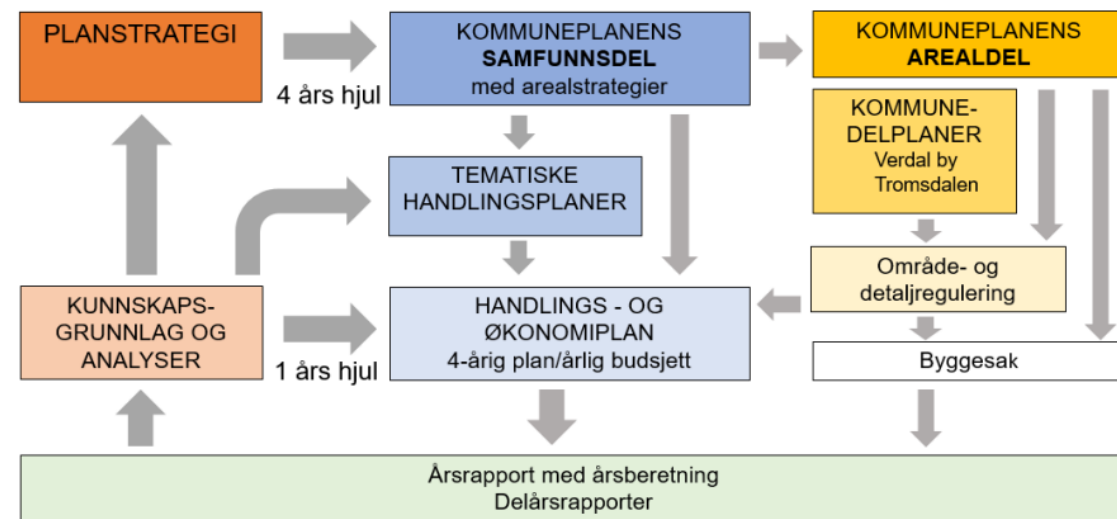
PLANSTRATEGI

4 års hjul

KOMMUNEPLANENS
SAMFUNNSDEL
med arealstrategier

KOMMUNEPLANENS
AREALDEL

KOMMUNE-
DELPLANER
Verdal by
Tromsdalen

TEMATISKE
HANDLINGSPLANER

Område- og
detaljregulering

KUNNSKAPS-
GRUNNLAG OG
ANALYSER

1 års hjul

HANDLINGS - OG
ØKONOMIPLAN
4-årig plan/årlig budsjett

Byggesak

Årsrapport med årsberetning
Delårsrapporter